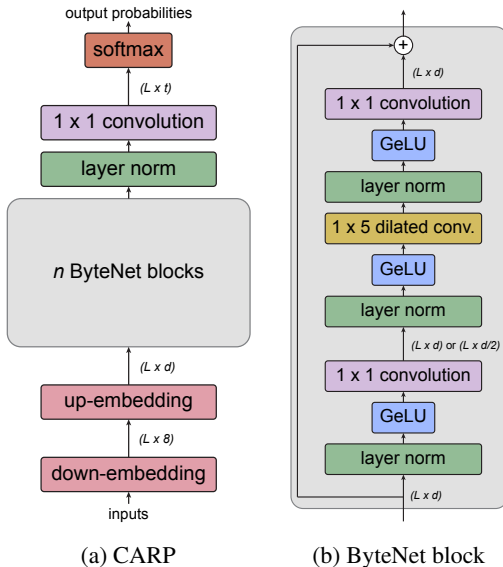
output probabilities

softmax

(L x t)

1 x 1 convolution

layer norm

n ByteNet blocks

(L x d)

up-embedding

(L x 8)

down-embedding

inputs

+

(L x d)

1 x 1 convolution

GeLU

layer norm

1 x 5 dilated conv.

GeLU

layer norm

(L x d) or (L x d/2)

1 x 1 convolution

GeLU

layer norm

(L x d)

(a) CARP

(b) ByteNet block